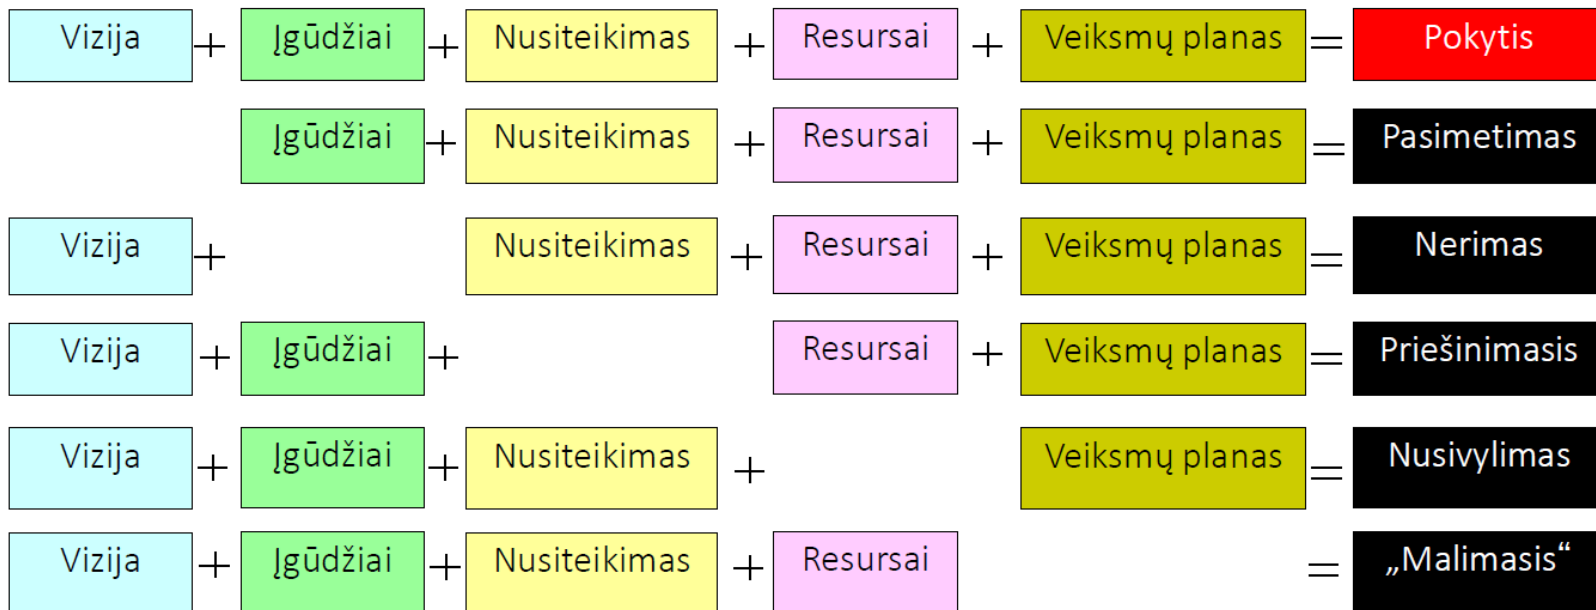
| | | | | | | | | | | |
|---|---|---|---|---|---|---|---|---|---|---|
| Vizija | + | Įgūdžiai | + | Nusiteikimas | + | Resursai | + | Veiksmų planas | = | Pokytis |
| | | Įgūdžiai | + | Nusiteikimas | + | Resursai | + | Veiksmų planas | = | Pasimetimas |
| Vizija | + | | | Nusiteikimas | + | Resursai | + | Veiksmų planas | = | Nerimas |
| Vizija | + | Įgūdžiai | + | | | Resursai | + | Veiksmų planas | = | Priešinimasis |
| Vizija | + | Įgūdžiai | + | Nusiteikimas | + | | | Veiksmų planas | = | Nusivylimas |
| Vizija | + | Įgūdžiai | + | Nusiteikimas | + | Resursai | | | = | „Malimasis“ |